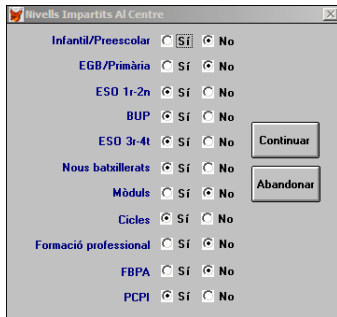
Nivells Impartits Al Centre

Infantil/Preescolar Sí No

EGB/Primària Sí No

ESO 1r-2n Sí No

BUP Sí No

ESO 3r-4t Sí No

Nous batxillerats Sí No

Mòduls Sí No

Cicles Sí No

Formació professional Sí No

FBPA Sí No

PCPI Sí No

Continuar

Abandonar